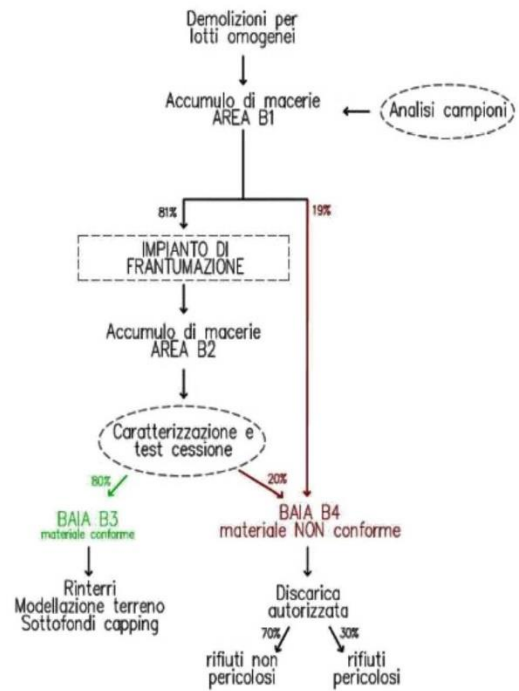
Demolizioni per lotti omogenei

Accumulo di macerie
AREA B1

Analisi campioni

81%

19%

IMPIANTO DI FRANTUMAZIONE

Accumulo di macerie
AREA B2

Caratterizzazione e test cessione

80%

20%

BAIA B3
materiale conforme

BAIA B4
materiale NON conforme

Rinterri
Modellazione terreno
Sottofondi capping

Discarica autorizzata

70%

30%

rifiuti non pericolosi

rifiuti pericolosi